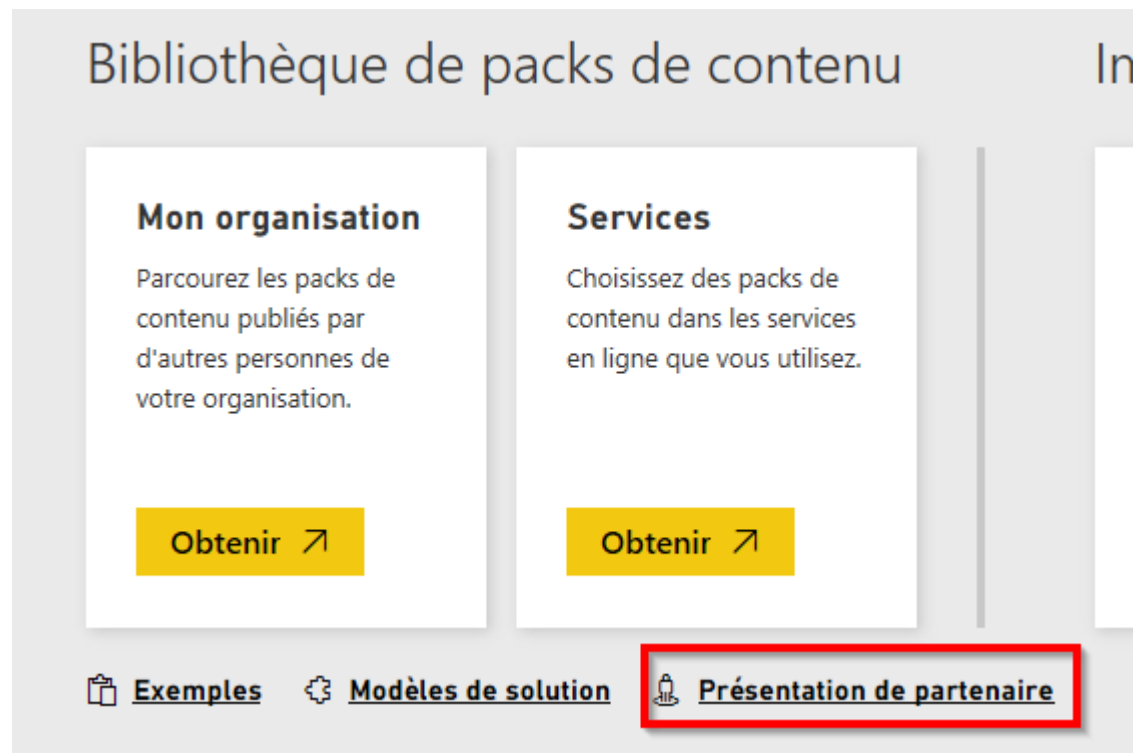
Bibliothèque de packs de contenu

In

Mon organisation

Parcourez les packs de contenu publiés par d'autres personnes de votre organisation.

Obtenir ↗

Services

Choisissez des packs de contenu dans les services en ligne que vous utilisez.

Obtenir ↗

Exemples

Modèles de solution

Présentation de partenaire